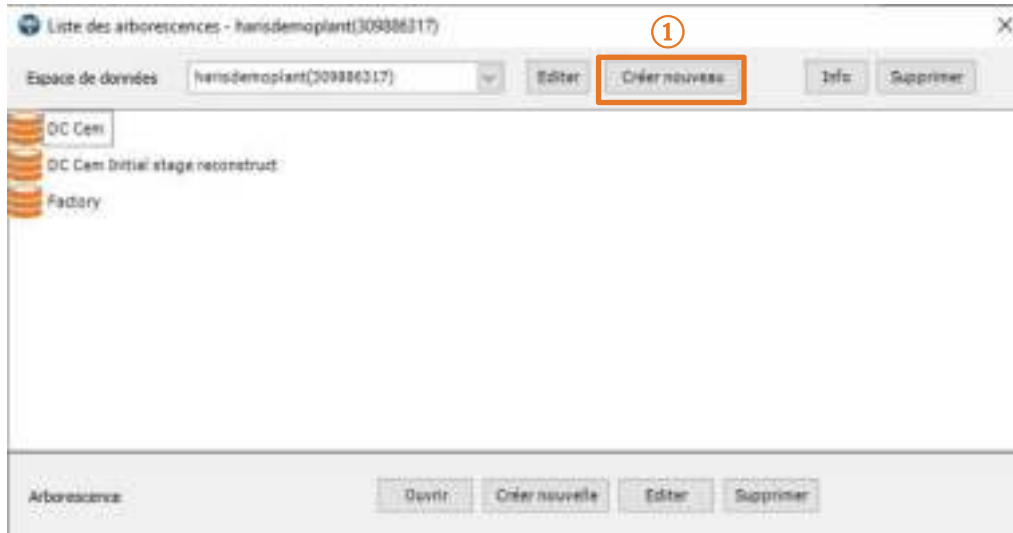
Liste des arborescences - harisdemoplant(309886317)

①

Espace de données harisdemoplant(309886317) Editer Créer nouveau Info Supprimer

DC Cem
DC Cem Initial stage reconstruct
Factory

Arborescence Ouvrir Créer nouvelle Editer Supprimer